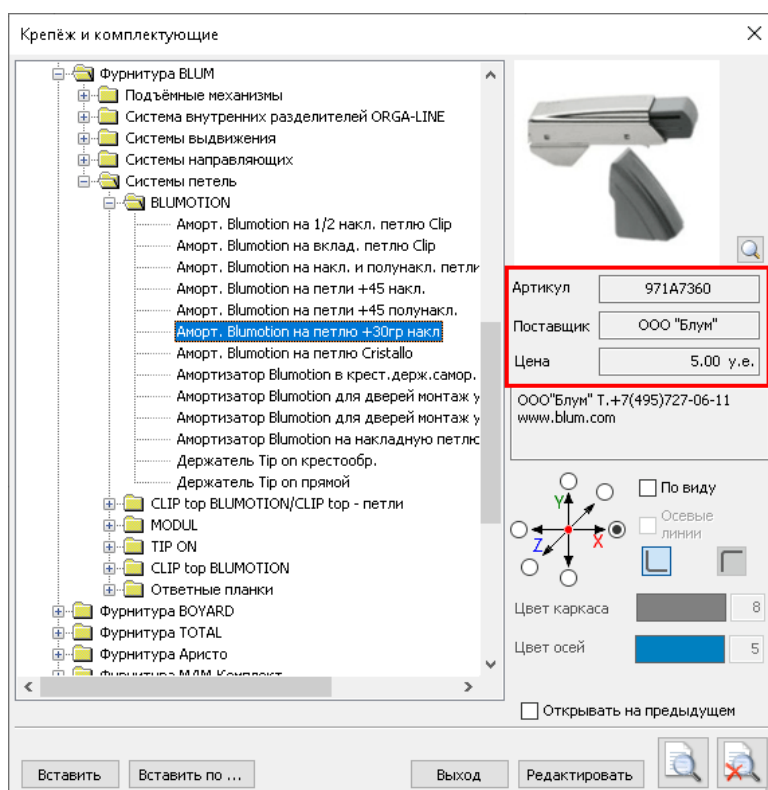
Крепёж и комплектующие

Фурнитура BLUM
Подъёмные механизмы
Система внутренних разделителей ORGA-LINE
Системы выдвижения
Системы направляющих
Системы петель
BLUMOTION
Аморт. Blumotion на 1/2 накл. петлю Clip
Аморт. Blumotion на вклад. петлю Clip
Аморт. Blumotion на накл. и полунакл. петли
Аморт. Blumotion на петли +45 накл.
Аморт. Blumotion на петли +45 полунакл.
Аморт. Blumotion на петлю +30гр накл
Аморт. Blumotion на петлю Cristallo
Амортизатор Blumotion в крест.держ.самор.
Амортизатор Blumotion для дверей монтаж у
Амортизатор Blumotion для дверей монтаж у
Амортизатор Blumotion на накладную петлю
Держатель Tip on крестообр.
Держатель Tip on прямой
CLIP top BLUMOTION/CLIP top - петли
MODUL
TIP ON
CLIP top BLUMOTION
Ответные планки
Фурнитура BOYARD
Фурнитура TOTAL
Фурнитура Аристо
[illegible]

| Артикул | 971A7360 |
|---|---|
| Поставщик | ООО "Блум" |
| Цена | 5.00 у.е. |

ООО"Блум" Т.+7(495)727-06-11
www.blum.com

Y
Z
X
По виду
Осевые линии
Цвет каркаса 8
Цвет осей 5
Открывать на предыдущем

Вставить Вставить по ... Выход Редактировать